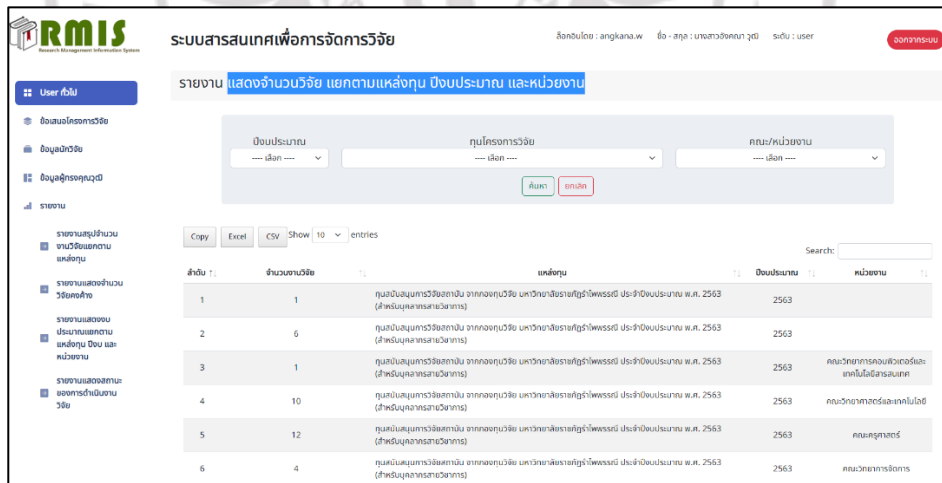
RMIS
Research Management Information System

ระบบสารสนเทศเพื่อการจัดการวิจัย

ล็อกอินโดย : angkana.w ชื่อ - สกุล : นางสาวอังคณา วุฒิ ระดับ : user

ออกจากระบบ

User ทั่วไป
ข้อเสนอโครงการวิจัย
ข้อมูลนักวิจัย
ข้อมูลผู้ทรงคุณวุฒิ
รายงาน
รายงานสรุปจำนวนงานวิจัยแยกตามแหล่งทุน
รายงานแสดงจำนวนวิจัยคงค้าง
รายงานแสดงงบประมาณแยกตามแหล่งทุน ปีงบ และหน่วยงาน
รายงานแสดงสถานะของการดำเนินงานวิจัย

รายงาน แสดงจำนวนวิจัย แยกตามแหล่งทุน ปีงบประมาณ และหน่วยงาน

ปีงบประมาณ
---- เลือก ----
ทุนโครงการวิจัย
---- เลือก ----
คณะ/หน่วยงาน
---- เลือก ----

ค้นหา ยกเลิก

Copy Excel CSV Show 10 entries

Search:

| ลำดับ | จำนวนงานวิจัย | แหล่งทุน | ปีงบประมาณ | หน่วยงาน |
|---|---|---|---|---|
| 1 | 1 | ทุนสนับสนุนการวิจัยสถาบัน จากกองทุนวิจัย มหาวิทยาลัยราชภัฏรำไพพรรณี ประจำปีงบประมาณ พ.ศ. 2563 (สำหรับบุคลากรสายวิชาการ) | 2563 | |
| 2 | 6 | ทุนสนับสนุนการวิจัยสถาบัน จากกองทุนวิจัย มหาวิทยาลัยราชภัฏรำไพพรรณี ประจำปีงบประมาณ พ.ศ. 2563 (สำหรับบุคลากรสายวิชาการ) | 2563 | |
| 3 | 1 | ทุนสนับสนุนการวิจัยสถาบัน จากกองทุนวิจัย มหาวิทยาลัยราชภัฏรำไพพรรณี ประจำปีงบประมาณ พ.ศ. 2563 (สำหรับบุคลากรสายวิชาการ) | 2563 | คณะวิทยาการคอมพิวเตอร์และเทคโนโลยีสารสนเทศ |
| 4 | 10 | ทุนสนับสนุนการวิจัยสถาบัน จากกองทุนวิจัย มหาวิทยาลัยราชภัฏรำไพพรรณี ประจำปีงบประมาณ พ.ศ. 2563 (สำหรับบุคลากรสายวิชาการ) | 2563 | คณะวิทยาศาสตร์และเทคโนโลยี |
| 5 | 12 | ทุนสนับสนุนการวิจัยสถาบัน จากกองทุนวิจัย มหาวิทยาลัยราชภัฏรำไพพรรณี ประจำปีงบประมาณ พ.ศ. 2563 (สำหรับบุคลากรสายวิชาการ) | 2563 | คณะครุศาสตร์ |
| 6 | 4 | ทุนสนับสนุนการวิจัยสถาบัน จากกองทุนวิจัย มหาวิทยาลัยราชภัฏรำไพพรรณี ประจำปีงบประมาณ พ.ศ. 2563 (สำหรับบุคลากรสายวิชาการ) | 2563 | คณะวิทยาการจัดการ |